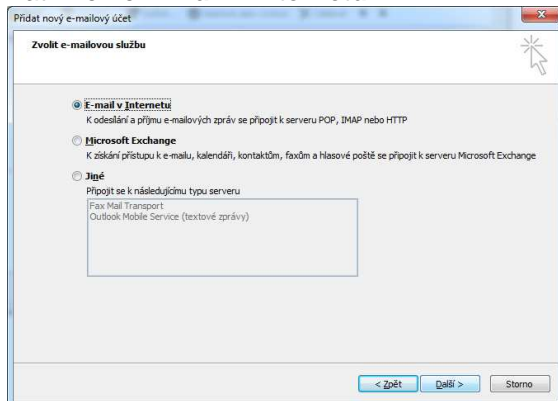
Přidat nový e-mailový účet

Zvolit e-mailovou službu

E-mail v Internetu
K odesílání a příjmu e-mailových zpráv se připojit k serveru POP, IMAP nebo HTTP

Microsoft Exchange
K získání přístupu k e-mailu, kalendáři, kontaktům, faxům a hlasové poště se připojit k serveru Microsoft Exchange

Jiné
Připojit se k následujícímu typu serveru

Fax Mail Transport
Outlook Mobile Service (textové zprávy)

< Zpět
Další >
Storno